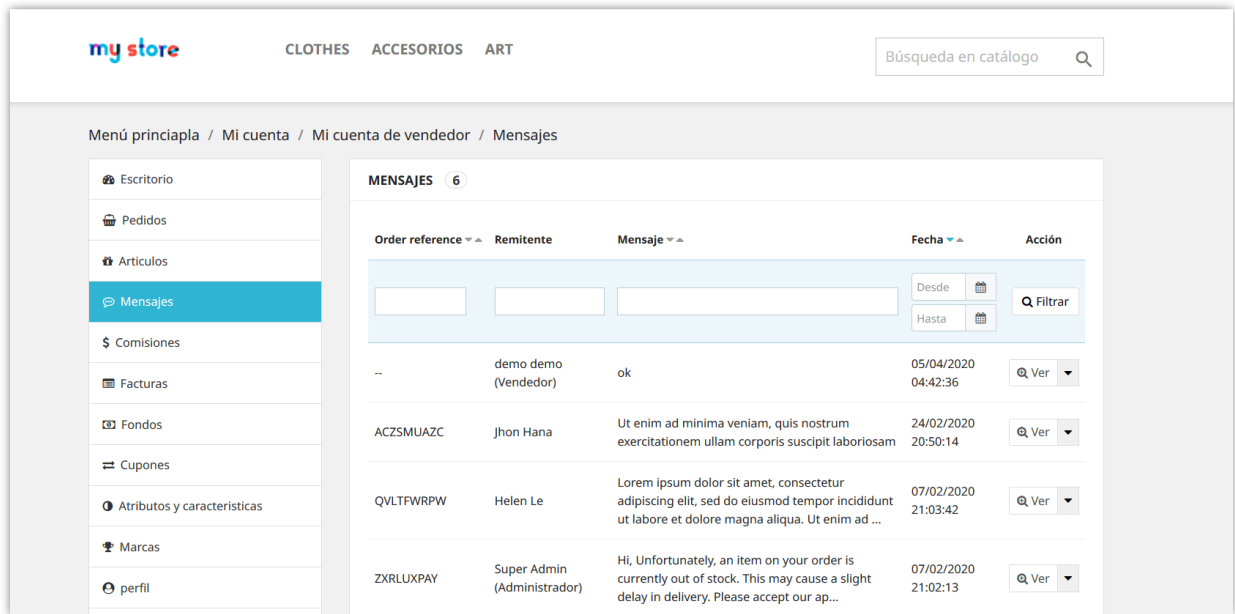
my store

CLOTHES ACCESORIOS ART

Búsqueda en catálogo

Menú principla / Mi cuenta / Mi cuenta de vendedor / Mensajes

Escritorio
Pedidos
Articulos
Mensajes
$ Comisiones
Facturas
Fondos
Cupones
Atributos y caracteristicas
Marcas
perfil

MENSAJES 6

| Order reference | Remitente | Mensaje | Fecha | Acción |
|---|---|---|---|---|
| | | | Desde Hasta | Filtrar |
| -- | demo demo (Vendedor) | ok | 05/04/2020 04:42:36 | Ver |
| ACZSMUAZC | Jhon Hana | Ut enim ad minima veniam, quis nostrum exercitationem ullam corporis suscipit laboriosam | 24/02/2020 20:50:14 | Ver |
| QVLTFWRPW | Helen Le | Lorem ipsum dolor sit amet, consectetur adipiscing elit, sed do eiusmod tempor incididunt ut labore et dolore magna aliqua. Ut enim ad ... | 07/02/2020 21:03:42 | Ver |
| ZXRLUXPAY | Super Admin (Administrador) | Hi, Unfortunately, an item on your order is currently out of stock. This may cause a slight delay in delivery. Please accept our ap... | 07/02/2020 21:02:13 | Ver |